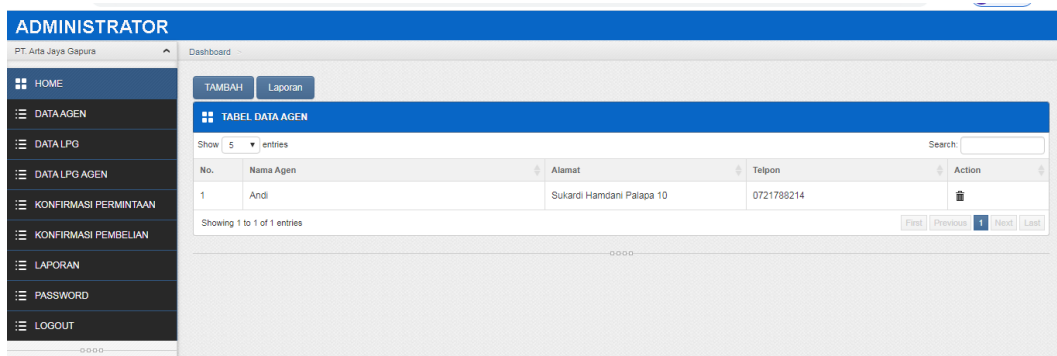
ADMINISTRATOR

PT. Arta Jaya Gapura

HOME
DATA AGEN
DATA LPG
DATA LPG AGEN
KONFIRMASI PERMINTAAN
KONFIRMASI PEMBELIAN
LAPORAN
PASSWORD
LOGOUT

Dashboard

TAMBAH Laporan

TABEL DATA AGEN

Show 5 entries

Search:

| No. | Nama Agen | Alamat | Telpon | Action |
|---|---|---|---|---|
| 1 | Andi | Sukardi Hamdani Palapa 10 | 0721788214 | |

Showing 1 to 1 of 1 entries

First Previous 1 Next Last